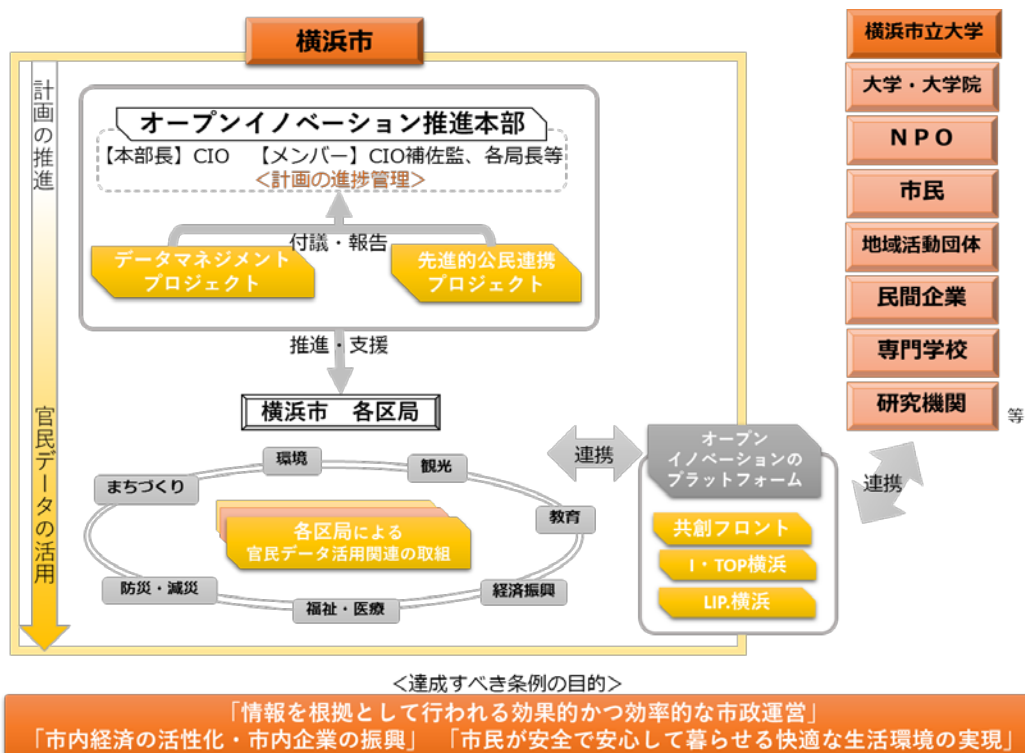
横浜市

計画の推進

オープンイノベーション推進本部

【本部長】CIO　【メンバー】CIO補佐監、各局長等

<計画の進捗管理>

付議・報告

データマネジメントプロジェクト

先進的公民連携プロジェクト

推進・支援

横浜市　各区局

官民データの活用

環境

観光

まちづくり

教育

各区局による官民データ活用関連の取組

防災・減災

経済振興

福祉・医療

連携

オープンイノベーションのプラットフォーム

共創フロント

I・TOP横浜

LIP.横浜

連携

横浜市立大学

大学・大学院

NPO

市民

地域活動団体

民間企業

専門学校

研究機関

等

<達成すべき条例の目的>

「情報を根拠として行われる効果的かつ効率的な市政運営」

「市内経済の活性化・市内企業の振興」　「市民が安全で安心して暮らせる快適な生活環境の実現」